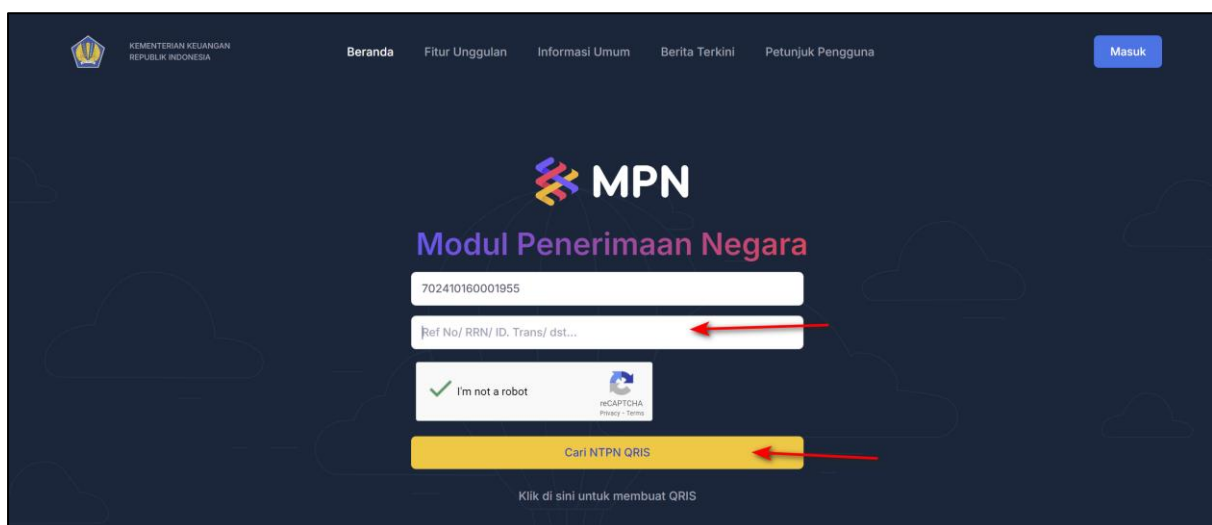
KEMENTERIAN KEUANGAN
REPUBLIK INDONESIA

Beranda Fitur Unggulan Informasi Umum Berita Terkini Petunjuk Pengguna

Masuk

MPN

Modul Penerimaan Negara

702410160001955

Ref No/ RRN/ ID. Trans/ dst...

I'm not a robot

reCAPTCHA
Privacy - Terms

Cari NTPN QRIS

Klik di sini untuk membuat QRIS